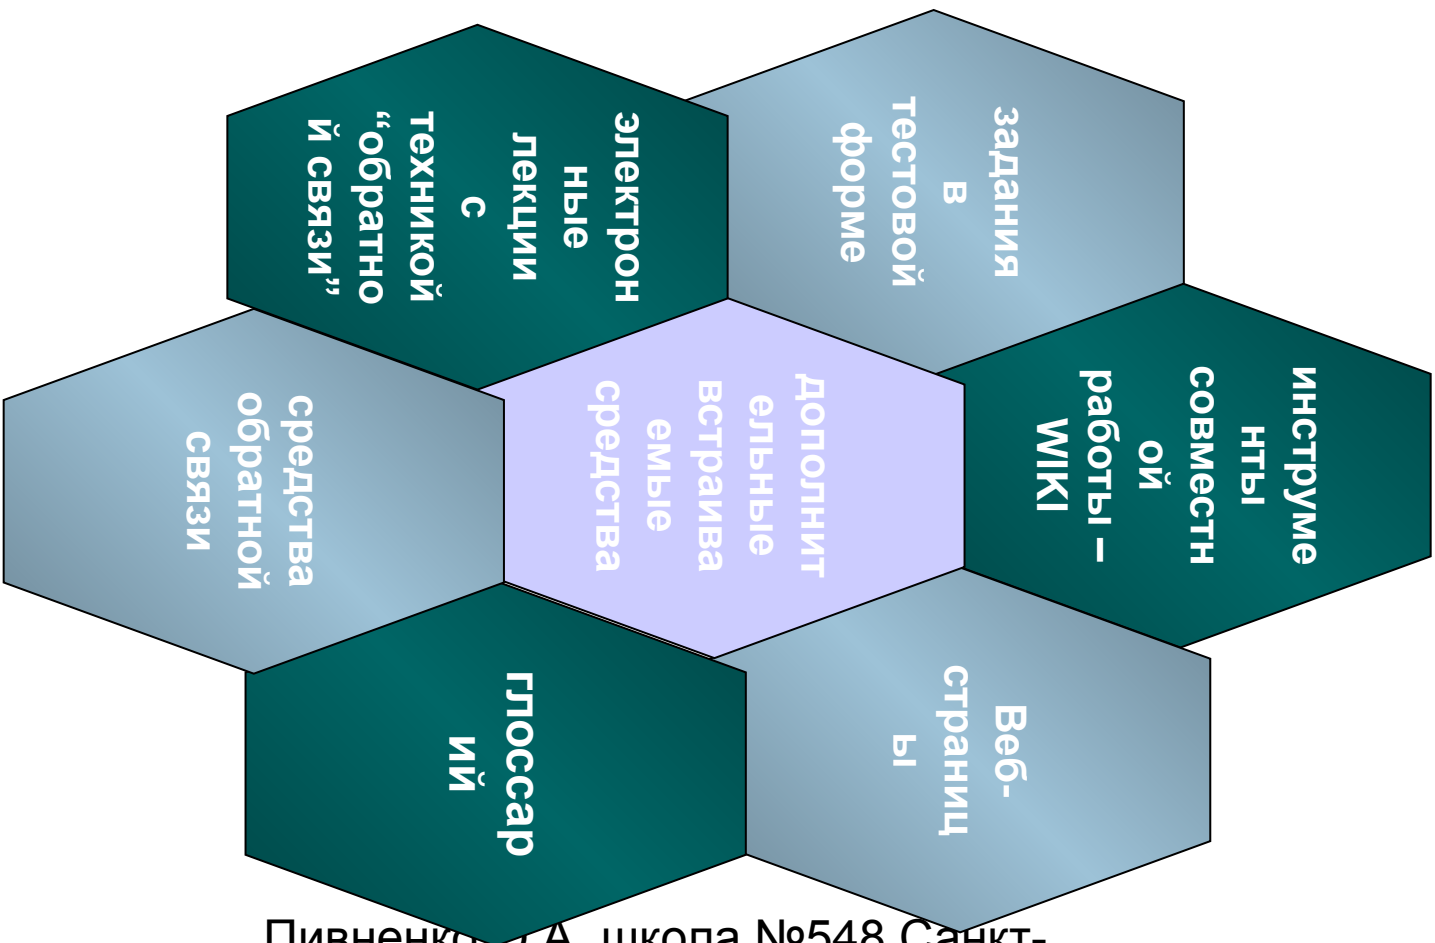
электронные лекции с техникой "обратной связи"

задания в тестовой форме

средства обратной связи

дополнительные встраиваемые средства

инструменты совместной работы – WIKI

глоссарии

Веб-страницы

Пивненк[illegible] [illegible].А. школа №548 Санкт-